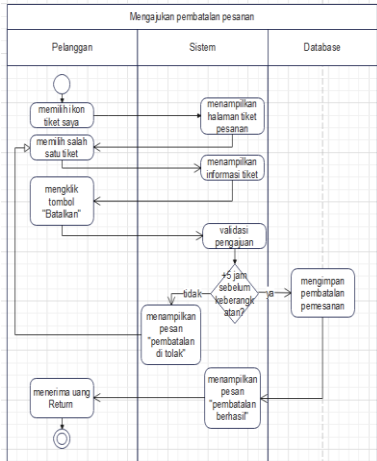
Mengajukan pembatalan pesanan

| Pelanggan | Sistem | Database |
|---|---|---|

memilih ikon tiket saya

menampilkan halaman tiket pesanan

memilih salah satu tiket

menampilkan informasi tiket

mengklik tombol "Batalkan"

validasi pengajuan

+5 jam sebelum keberangkatan?

tidak

a

menampilkan pesan "pembatalan di tolak"

mengimpan pembatalan pemesanan

menampilkan pesan "pembatalan berhasil"

menerima uang Return